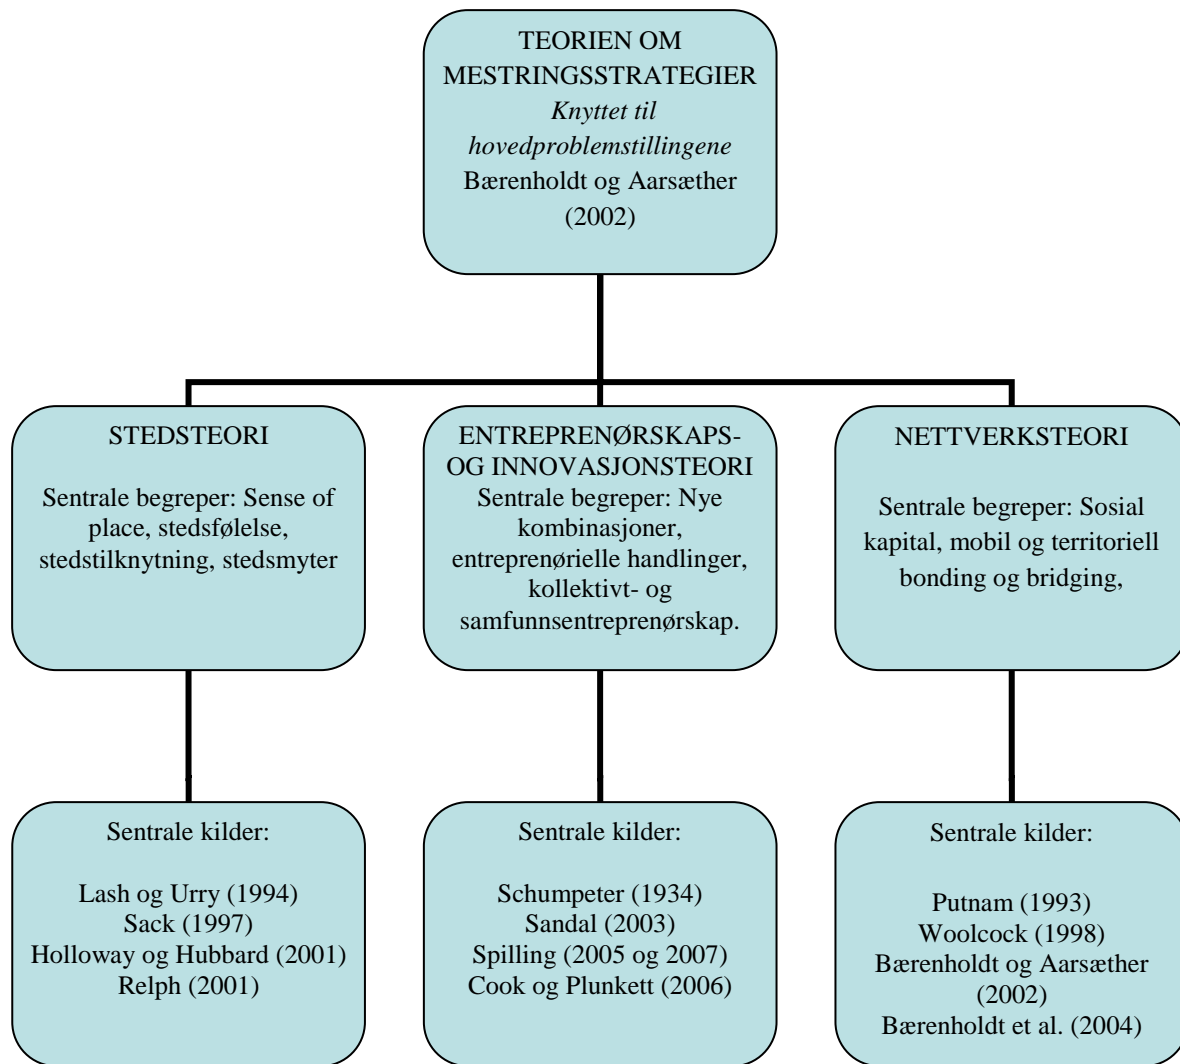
TEORIEN OM MESTRINGSSTRATEGIER
*Knyttet til hovedproblemstillingene*
Bærenholdt og Aarsæther (2002)

STEDSTEORI

Sentrale begreper: Sense of place, stedsfølelse, stedstilknytning, stedsmyter

ENTREPRENØRSKAPS- OG INNOVASJONSTEORI
Sentrale begreper: Nye kombinasjoner, entreprenørielle handlinger, kollektivt- og samfunnsentreprenørskap.

NETTVERKSTEORI

Sentrale begreper: Sosial kapital, mobil og territoriell bonding og bridging,

Sentrale kilder:

Lash og Urry (1994)
Sack (1997)
Holloway og Hubbard (2001)
Relph (2001)

Sentrale kilder:

Schumpeter (1934)
Sandal (2003)
Spilling (2005 og 2007)
Cook og Plunkett (2006)

Sentrale kilder:

Putnam (1993)
Woolcock (1998)
Bærenholdt og Aarsæther (2002)
Bærenholdt et al. (2004)